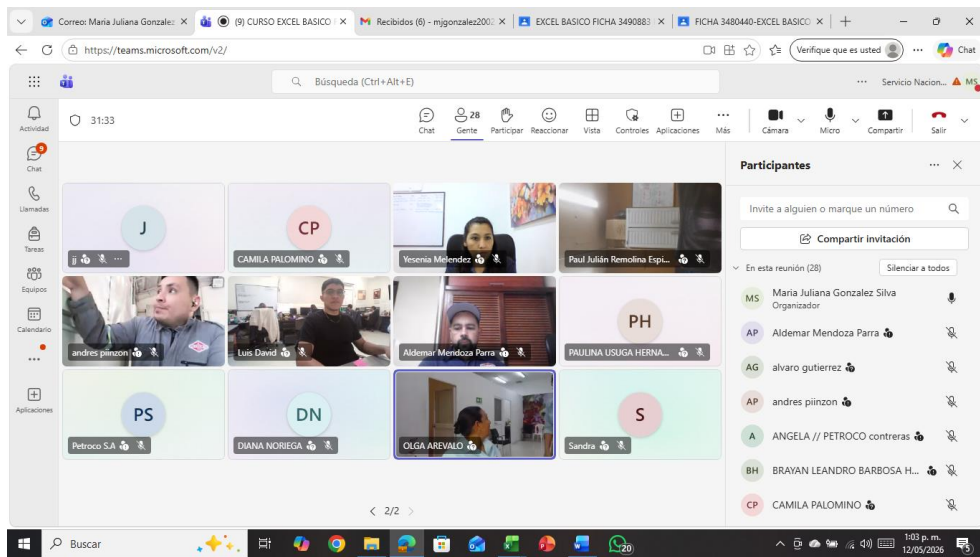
Correo: Maria Juliana Gonzalez ×
(9) CURSO EXCEL BASICO ×
Recibidos (6) - mjgonzalez2002 ×
EXCEL BASICO FICHA 3490883 ×
FICHA 3480440-EXCEL BASICO ×
https://teams.microsoft.com/v2/
Verifique que es usted
Chat
Búsqueda (Ctrl+Alt+E)
Servicio Nacion...
MS
Actividad
Chat
Llamadas
Tareas
Equipos
Calendario
Aplicaciones
31:33
Chat
28
Gente
Participar
Reaccionar
Vista
Controles
Aplicaciones
Más
Cámara
Micro
Compartir
Salir
J
jj
CP
CAMILA PALOMINO
Yesenia Melendez
Paul Julián Remolina Espi...
andres piinzon
Luis David
Aldemar Mendoza Parra
PH
PAULINA USUGA HERNA...
PS
Petroco S.A
DN
DIANA NORIEGA
OLGA AREVALO
S
Sandra
< 2/2 >
Participantes
Invite a alguien o marque un número
Compartir invitación
En esta reunión (28)
Silenciar a todos
MS Maria Juliana Gonzalez Silva
Organizador
AP Aldemar Mendoza Parra
AG alvaro gutierrez
AP andres piinzon
A ANGELA // PETROCO contreras
BH BRAYAN LEANDRO BARBOSA H...
CP CAMILA PALOMINO
Buscar
20
1:03 p. m.
12/05/2026